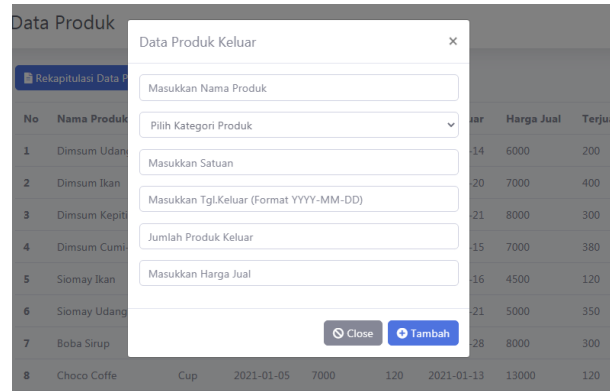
Data Produk

Rekapitulasi Data P

| No | Nama Produk | | | | | uar | Harga Jual | Terju |
|---|---|---|---|---|---|---|---|---|
| 1 | Dimsum Udan | | | | | -14 | 6000 | 200 |
| 2 | Dimsum Ikan | | | | | -20 | 7000 | 400 |
| 3 | Dimsum Kepiti | | | | | -21 | 8000 | 300 |
| 4 | Dimsum Cumi | | | | | -15 | 7000 | 380 |
| 5 | Siomay Ikan | | | | | -16 | 4500 | 120 |
| 6 | Siomay Udang | | | | | -21 | 5000 | 350 |
| 7 | Boba Sirup | | | | | -28 | 8000 | 300 |
| 8 | Choco Coffe | Cup | 2021-01-05 | 7000 | 120 | 2021-01-13 | 13000 | 120 |

Data Produk Keluar ×

Masukkan Nama Produk

Pilih Kategori Produk

Masukkan Satuan

Masukkan Tgl.Keluar (Format YYYY-MM-DD)

Jumlah Produk Keluar

Masukkan Harga Jual

Close Tambah